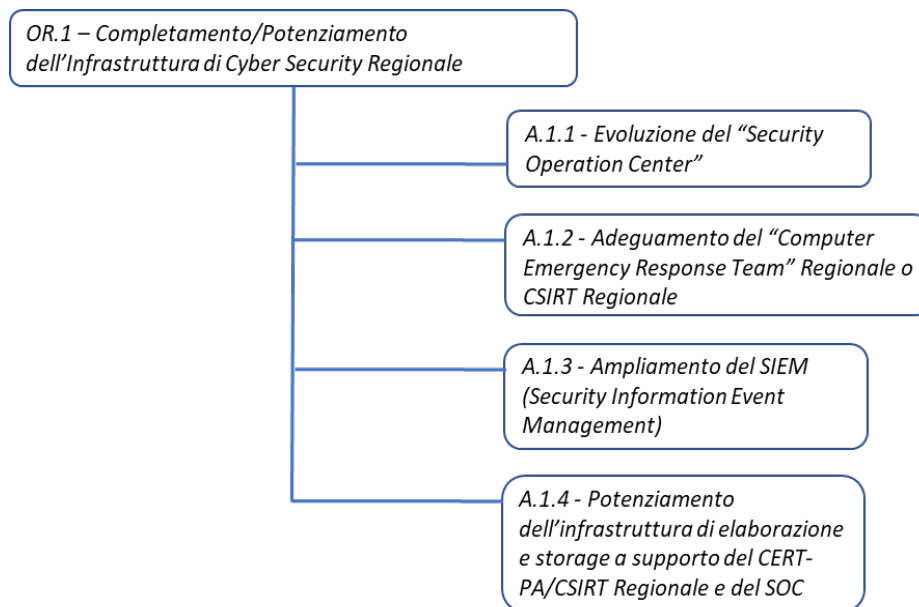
OR.1 – Completamento/Potenziamento dell’Infrastruttura di Cyber Security Regionale

A.1.1 - Evoluzione del “Security Operation Center”

A.1.2 - Adeguamento del “Computer Emergency Response Team” Regionale o CSIRT Regionale

A.1.3 - Ampliamento del SIEM (Security Information Event Management)

A.1.4 - Potenziamento dell’infrastruttura di elaborazione e storage a supporto del CERT-PA/CSIRT Regionale e del SOC